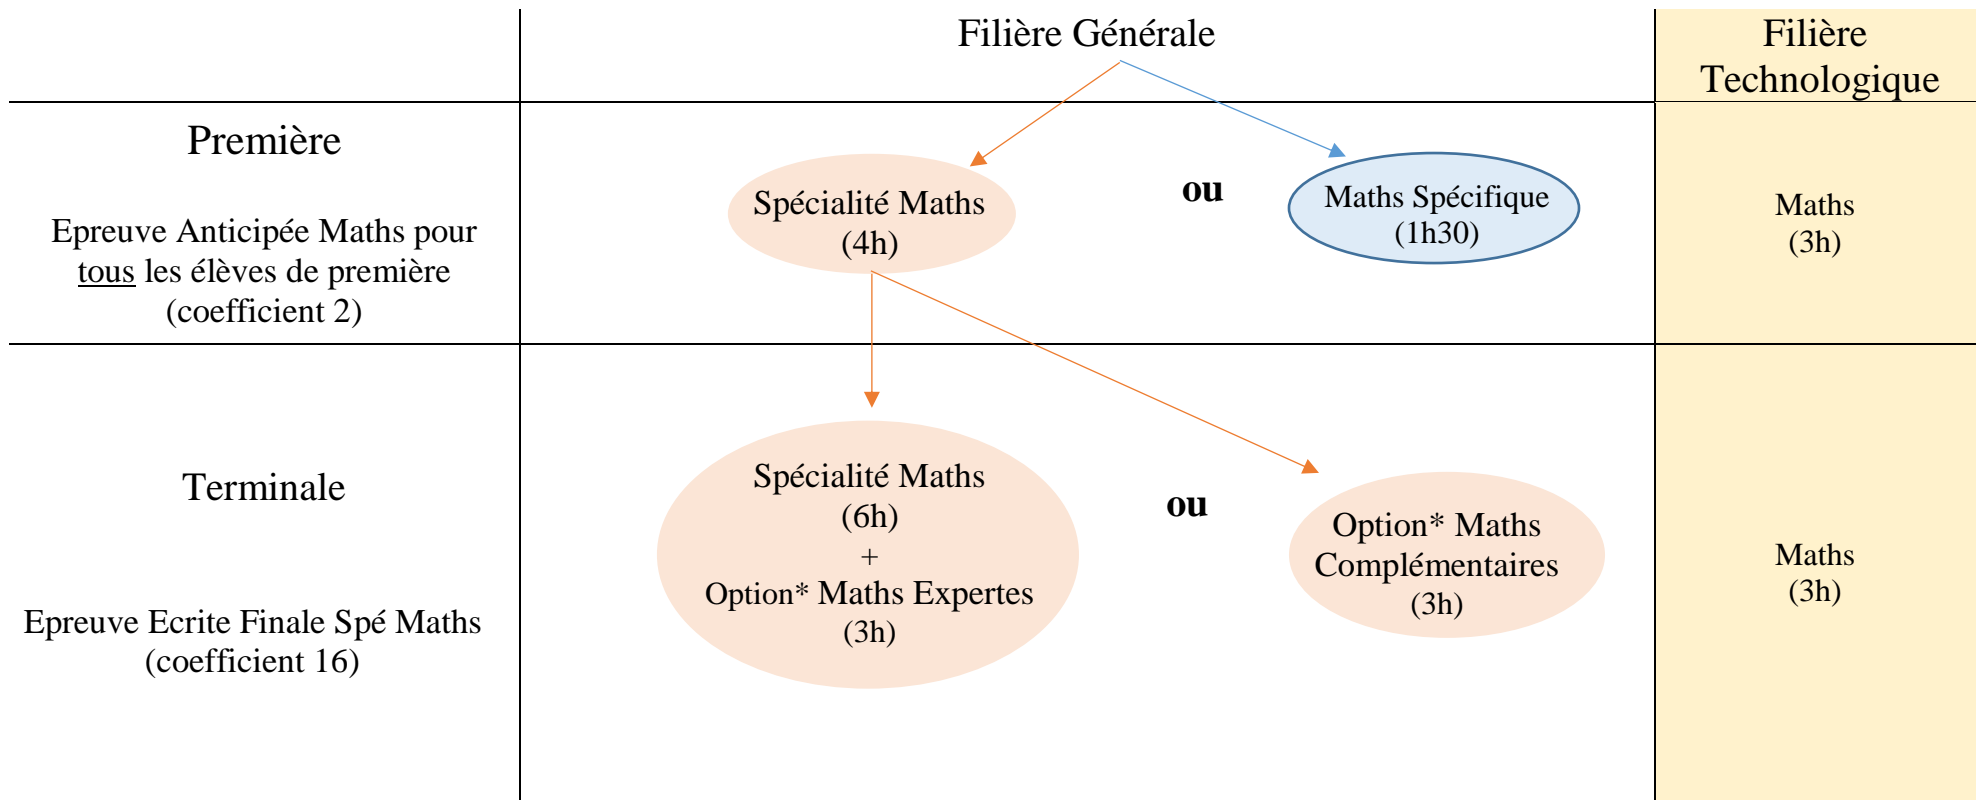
| | Filière Générale | Filière Technologique |
|---|---|---|
| Première<br><br>Epreuve Anticipée Maths pour tous les élèves de première (coefficient 2) | Spécialité Maths (4h) **ou** Maths Spécifique (1h30) | Maths (3h) |
| Terminale<br><br>Epreuve Ecrite Finale Spé Maths (coefficient 16) | Spécialité Maths (6h) + Option* Maths Expertes (3h) **ou** Option* Maths Complémentaires (3h) | Maths (3h) |